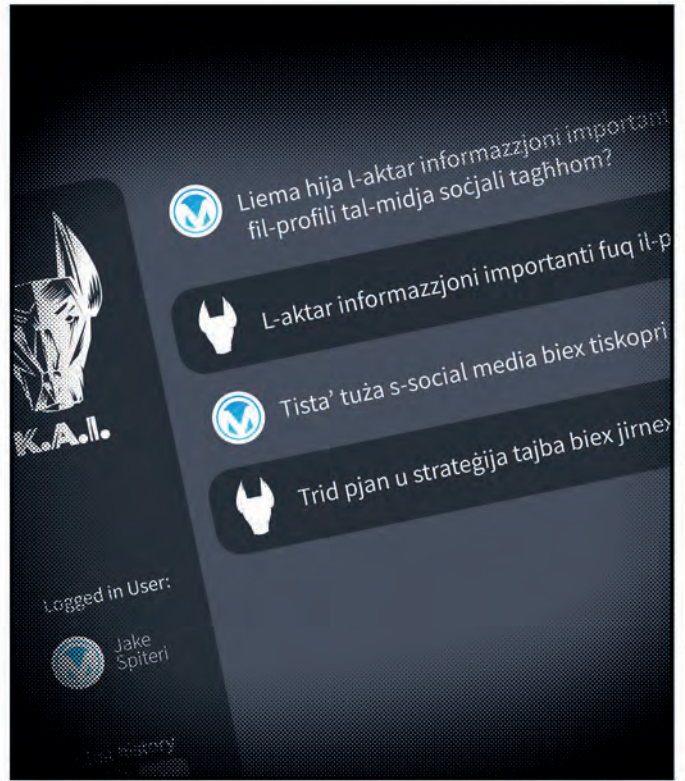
Liema hija l-aktar informazzjoni important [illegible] fil-profili tal-midja soċjali tagħhom?

L-aktar informazzjoni importanti fuq il-p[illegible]

Tista' tuża s-social media biex tiskopri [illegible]

Trid pjan u strateġija tajba biex jirnex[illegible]

K.A.I.

Logged in User:

Jake Spiteri

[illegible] History